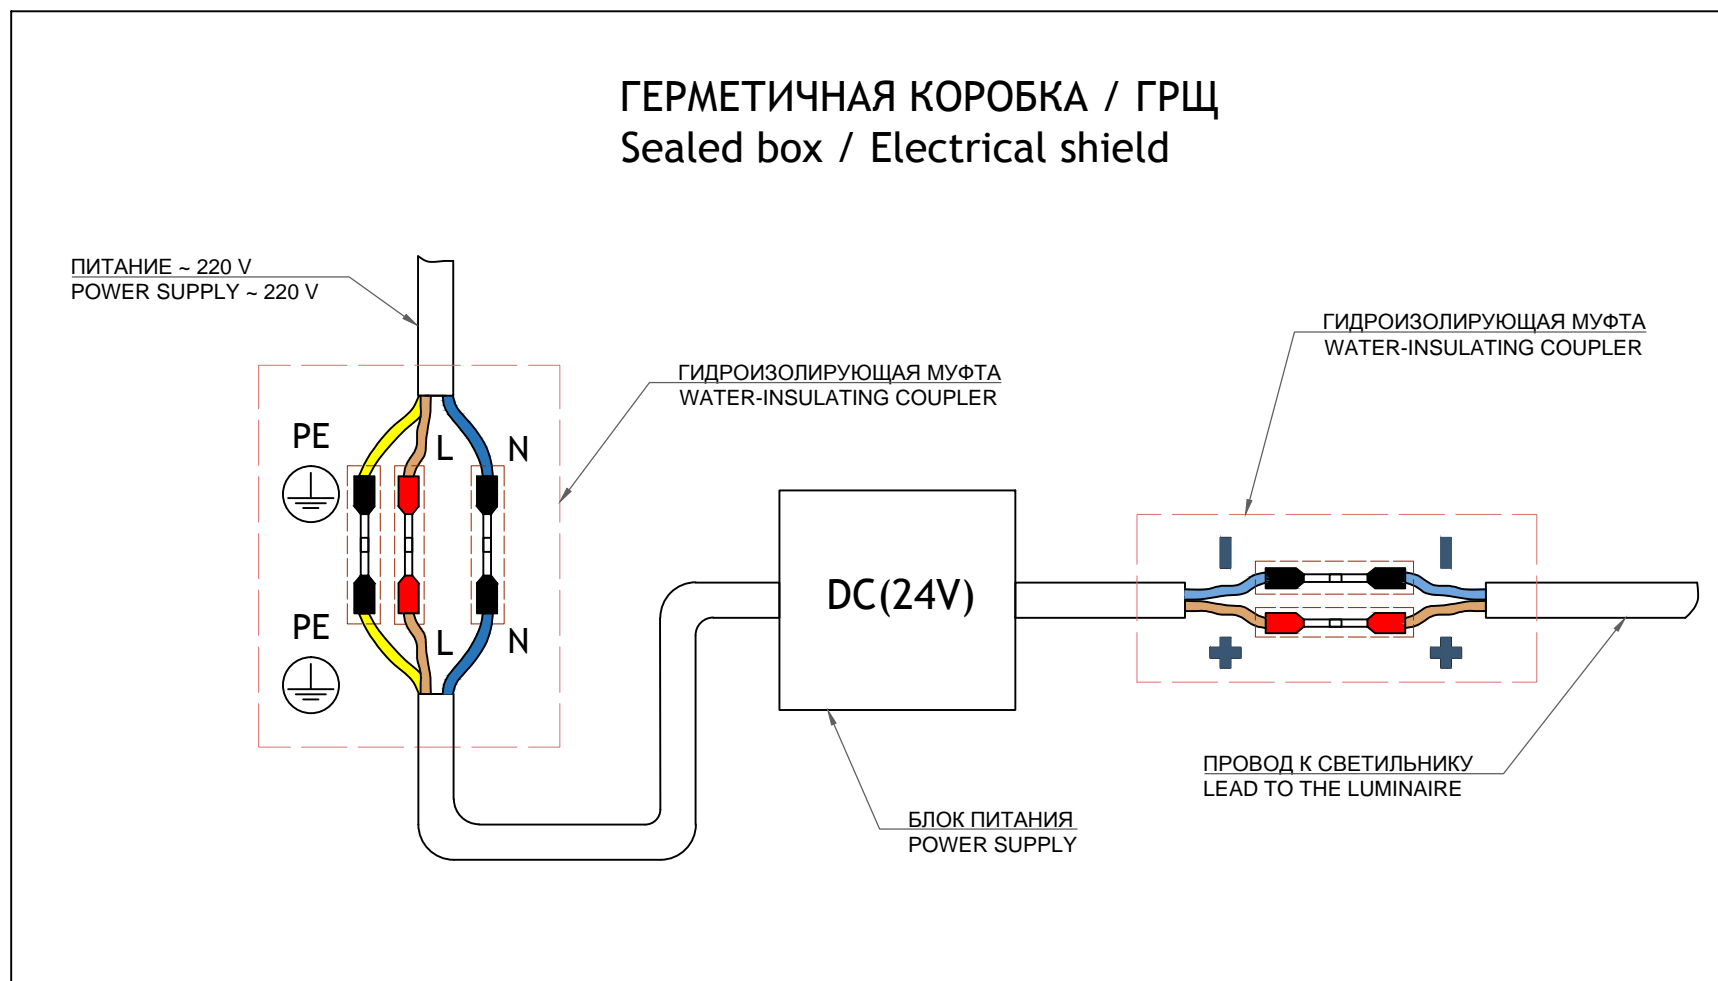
ГЕРМЕТИЧНАЯ КОРОБКА / ГРЩ
Sealed box / Electrical shield

ПИТАНИЕ ~ 220 V
POWER SUPPLY ~ 220 V

ГИДРОИЗОЛИРУЮЩАЯ МУФТА
WATER-INSULATING COUPLER

ГИДРОИЗОЛИРУЮЩАЯ МУФТА
WATER-INSULATING COUPLER

PE

L

N

PE

L

N

DC(24V)

ПРОВОД К СВЕТИЛЬНИКУ
LEAD TO THE LUMINAIRE

БЛОК ПИТАНИЯ
POWER SUPPLY